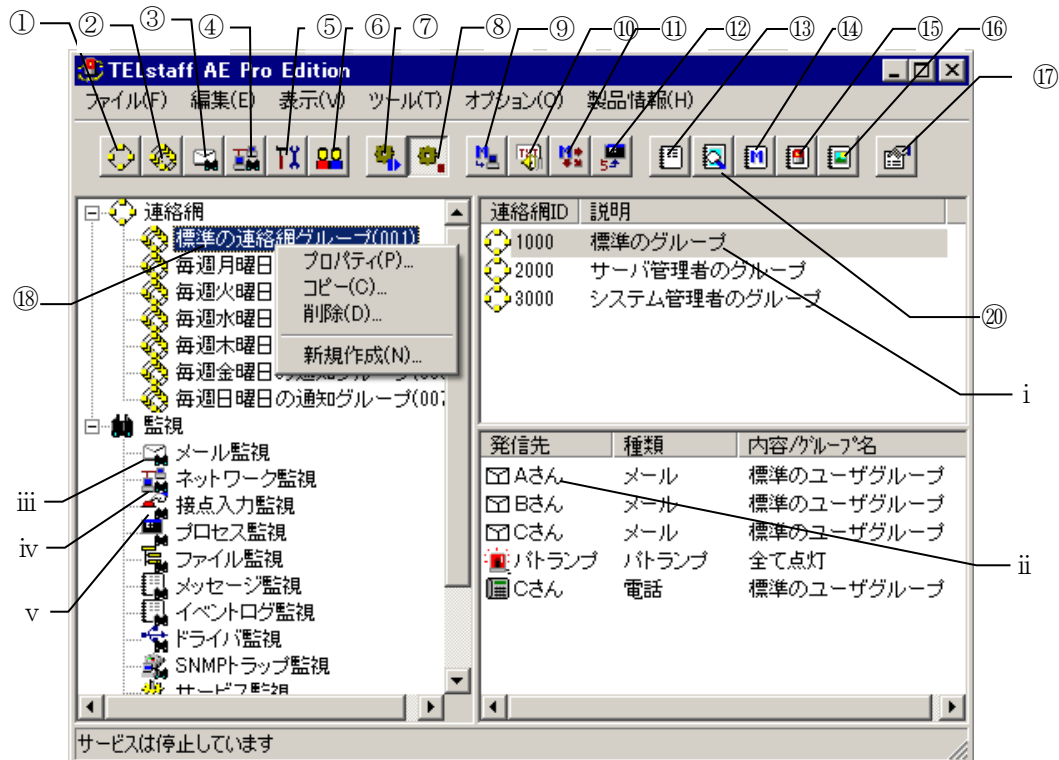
① ② ③ ④ ⑤ ⑥ ⑦ ⑧ ⑨ ⑩ ⑪ ⑫ ⑬ ⑭ ⑮ ⑯ ⑰

TELstaff AE Pro Edition

ファイル(F) 編集(E) 表示(V) ツール(T) オプション(O) 製品情報(H)

連絡網
標準の連絡網グループ(001)
毎週月曜日
毎週火曜日
毎週水曜日
毎週木曜日
毎週金曜日の通知グループ(00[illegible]
毎週日曜日の通知グループ(007
監視
メール監視
ネットワーク監視
接点入力監視
プロセス監視
ファイル監視
メッセージ監視
イベントログ監視
ドライバ監視
SNMPトラップ監視
サービス監視

プロパティ(P)...
コピー(C)...
削除(D)...
新規作成(N)...

⑱

| 連絡網ID | 説明 |
|---|---|
| 1000 | 標準のグループ |
| 2000 | サーバ管理者のグループ |
| 3000 | システム管理者のグループ |

⑳
i

| 発信先 | 種類 | 内容/グループ名 |
|---|---|---|
| Aさん | メール | 標準のユーザグループ |
| Bさん | メール | 標準のユーザグループ |
| Cさん | メール | 標準のユーザグループ |
| パトランプ | パトランプ | 全て点灯 |
| Cさん | 電話 | 標準のユーザグループ |

iii
iv
v
ii

サービスは停止しています